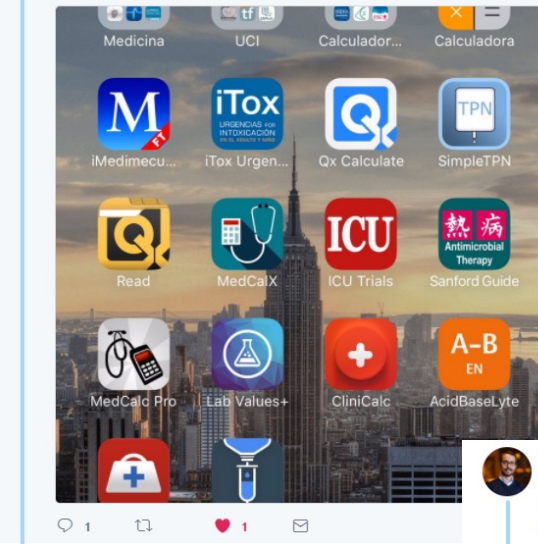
Medicina
UCI
Calculador...
Calculadora

M
FT
iMedimecu...

iTox
URGENCIAS POR INTOXICACIÓN EN EL ADULTO Y NIÑO
iTox Urgen...

Qx Calculate

TPN
SimpleTPN

Read

MedCalX

ICU
ICU Trials

熱病
Antimicrobial Therapy
Sanford Guide

MedCalc Pro

Lab Values+

CliniCalc

A–B
EN
AcidBaseLyte

1
1